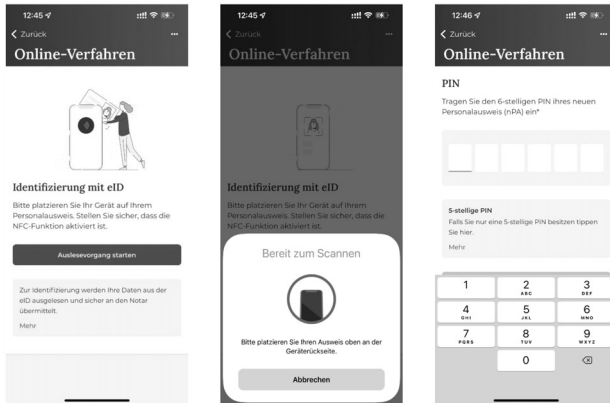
12:45

Zurück

...

Online-Verfahren

Identifizierung mit eID

Bitte platzieren Sie Ihr Gerät auf Ihrem Personalausweis. Stellen Sie sicher, dass die NFC-Funktion aktiviert ist.

Auslesevorgang starten

Zur Identifizierung werden Ihre Daten aus der eID ausgelesen und sicher an den Notar übermittelt.

Mehr

12:45

Zurück

...

Online-Verfahren

Identifizierung mit eID

Bitte platzieren Sie Ihr Gerät auf Ihrem Personalausweis. Stellen Sie sicher, dass die NFC-Funktion aktiviert ist.

Bereit zum Scannen

Bitte platzieren Sie Ihren Ausweis oben an der Geräterückseite.

Abbrechen

12:46

Zurück

...

Online-Verfahren

PIN

Tragen Sie den 6-stelligen PIN ihres neuen Personalausweis (nPA) ein*

5-stellige PIN

Falls Sie nur eine 5-stellige PIN besitzen tippen Sie hier.

Mehr

| 1 | 2 ABC | 3 DEF |
|---|---|---|
| 4 GHI | 5 JKL | 6 MNO |
| 7 PQRS | 8 TUV | 9 WXYZ |
| | 0 | ⌫ |